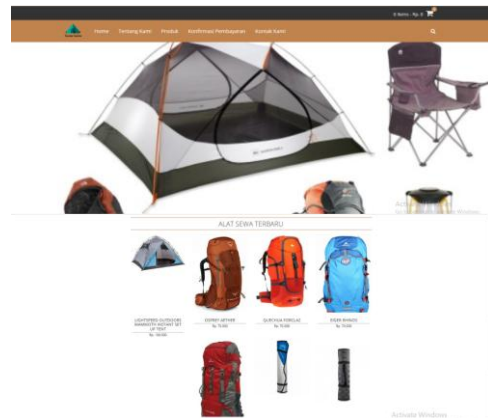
0 items - Rp. 0

Home Tentang Kami Produk Konfirmasi Pembayaran Kontak Kami

ALAT SEWA TERBARU

LIGHTSPEED OUTDOORS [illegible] INSTANT SET UP TENT
Rp. 100.000

OSPREY AETHER
Rp. 70.000

QUECHUA FORCLAZ
Rp. 70.000

OSPREY MANTA
Rp. 70.000

Activate Windows